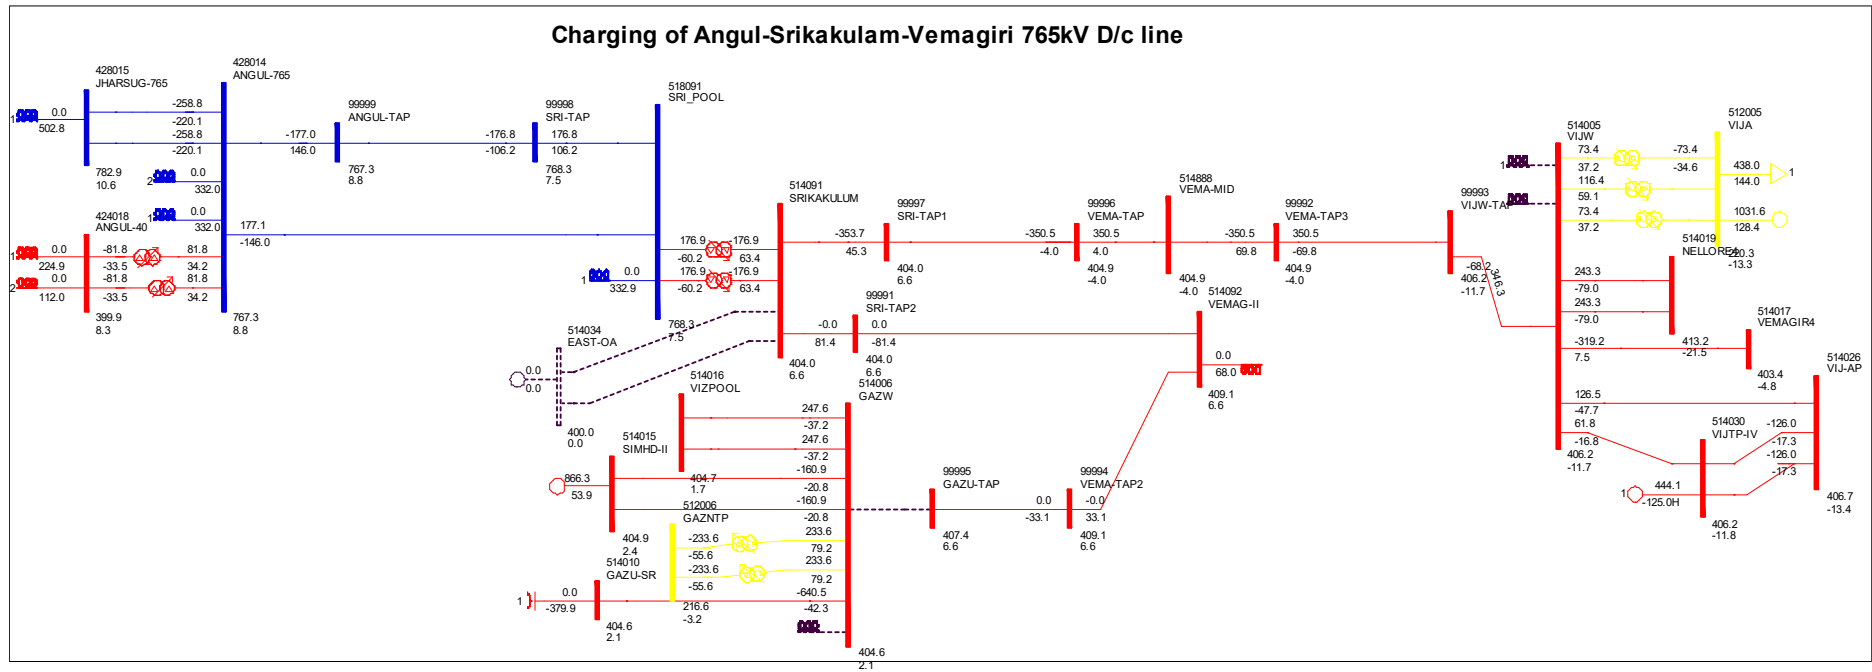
Charging of Angul-Srikakulam-Vemagiri 765kV D/c line

428015
JHARSUG-765
1 0.0
502.8
-258.8
-220.1
-258.8
-220.1
782.9
10.6
2 0.0
332.0
1 0.0
332.0

428014
ANGUL-765
-177.0
146.0
177.1
-146.0
767.3
8.8

99999
ANGUL-TAP
767.3
8.8
-176.8
-106.2

99998
SRI-TAP
176.8
106.2
768.3
7.5

518091
SRI_POOL
176.9
-60.2
176.9
-60.2
-176.9
63.4
-176.9
63.4
1 0.0
332.9
768.3
7.5

424018
ANGUL-40
1 0.0
224.9
2 0.0
112.0
-81.8
-33.5
-81.8
-33.5
81.8
34.2
81.8
34.2
399.9
8.3

514091
SRIKAKULUM
-353.7
45.3
404.0
6.6

99997
SRI-TAP1
404.0
6.6
-350.5
-4.0

99996
VEMA-TAP
350.5
4.0
404.9
-4.0

514888
VEMA-MID
-350.5
69.8
404.9
-4.0

99992
VEMA-TAP3
350.5
-69.8
404.9
-4.0

99993
VIJW-TAP
-68.2
406.2
-11.7
346.3

514034
EAST-OA
0.0
0.0
400.0
0.0

99991
SRI-TAP2
-0.0
81.4
0.0
-81.4
404.0
6.6

514092
VEMAG-II
0.0
68.0
409.1
6.6

514016
VIZPOOL
247.6
-37.2
247.6
-37.2

514006
GAZW
-160.9
-20.8
-160.9
-20.8
233.6
79.2
233.6
79.2
-640.5
-42.3
404.6
2.1

514015
SIMHD-II
866.3
53.9
404.7
1.7
404.9
2.4

512006
GAZNTP
-233.6
-55.6
-233.6
-55.6
216.6
-3.2

514010
GAZU-SR
1 0.0
-379.9
404.6
2.1

99995
GAZU-TAP
0.0
-33.1
407.4
6.6

99994
VEMA-TAP2
-0.0
33.1
409.1
6.6

514005
VIJW
1
73.4
37.2
116.4
59.1
73.4
37.2
-73.4
-34.6
243.3
-79.0
243.3
-79.0
-319.2
7.5
126.5
-47.7
61.8
-16.8
406.2
-11.7

512005
VIJA
438.0
144.0
1
1031.6
128.4
-20.3
-13.3

514019
NELLORE4
413.2
-21.5

514017
VEMAGIR4
403.4
-4.8

514026
VIJ-AP
-126.0
-17.3
-126.0
-17.3
406.7
-13.4

514030
VIJTP-IV
1 444.1
-125.0H
406.2
-11.8